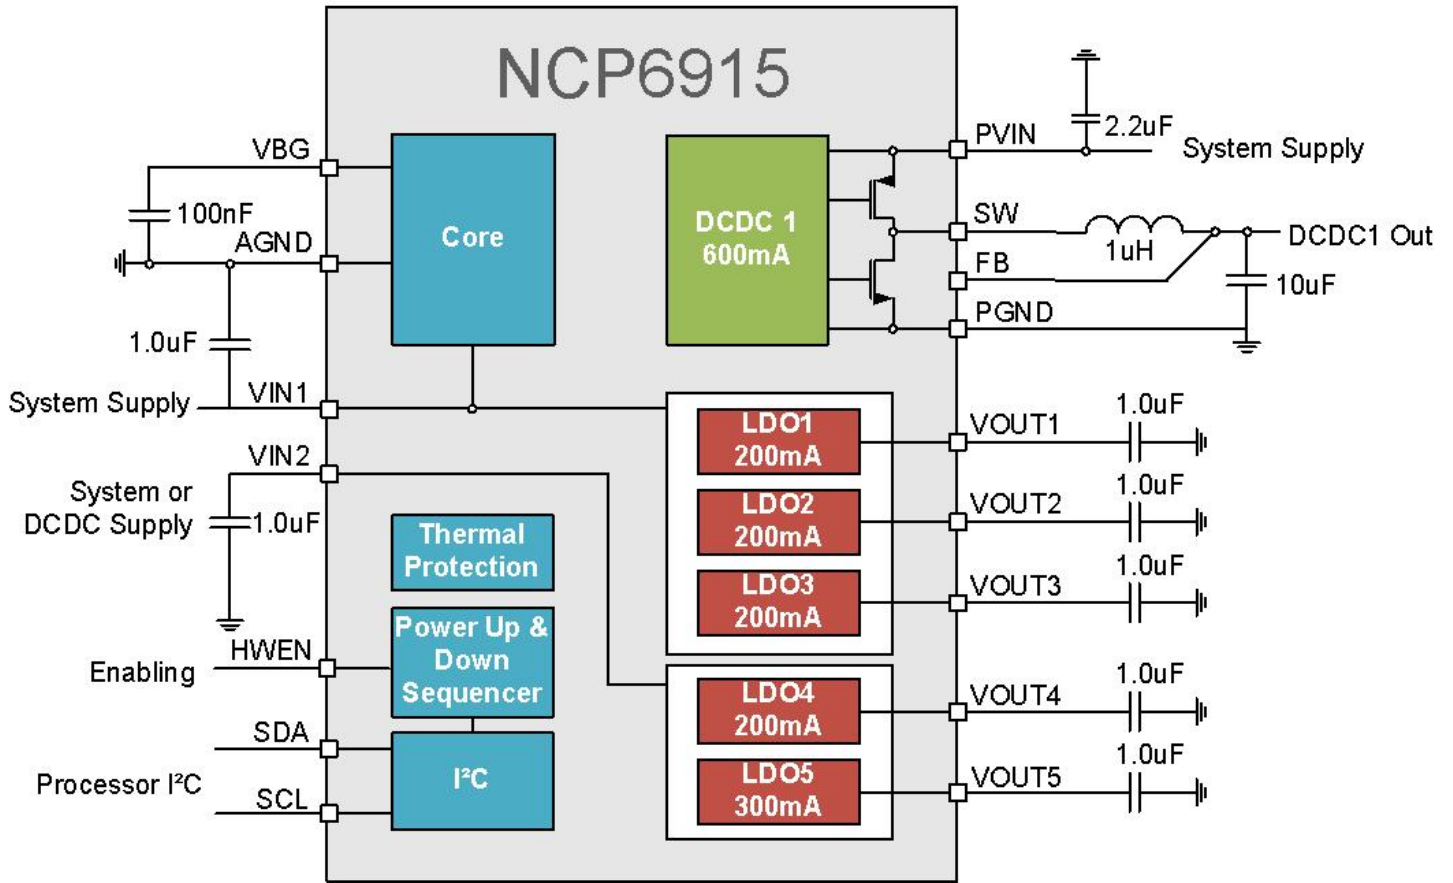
NCP6915

VBG
100nF
AGND
1.0uF
System Supply
VIN1
VIN2
System or
DCDC Supply
1.0uF
HWEN
Enabling
SDA
Processor I²C
SCL

Core

DCDC 1
600mA

Thermal
Protection

Power Up &
Down
Sequencer

I²C

LDO1
200mA
LDO2
200mA
LDO3
200mA
LDO4
200mA
LDO5
300mA

2.2uF
PVIN
System Supply
SW
1uH
DCDC1 Out
FB
10uF
PGND

VOUT1
1.0uF
VOUT2
1.0uF
VOUT3
1.0uF
VOUT4
1.0uF
VOUT5
1.0uF